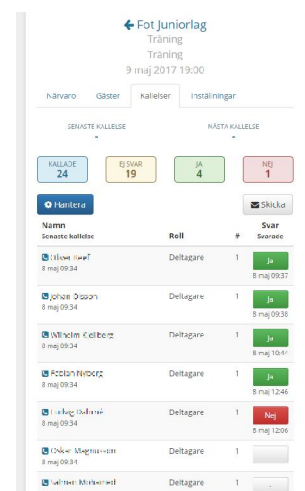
Fot Juniorlag
Träning
Träning
9 maj 2017 19:00

Närvaro | Gäster | Kallelser | Inställningar

SENASTE KALLELSE
-

NÄSTA KALLELSE
-

KALLADE 24 | EJ SVAR 19 | JA 4 | NEJ 1

Hantera

Skicka

| Namn Senaste kallelse | Roll | # | Svar Svarade |
|---|---|---|---|
| Oliver Asef 8 maj 09:34 | Deltagare | 1 | Ja 8 maj 09:37 |
| Johan Olsson 8 maj 09:34 | Deltagare | 1 | Ja 8 maj 09:38 |
| Wilhelm Kjellberg 8 maj 09:34 | Deltagare | 1 | Ja 8 maj 10:4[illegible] |
| Fabian Nyberg 8 maj 09:34 | Deltagare | 1 | Ja 8 maj 12:46 |
| Ludvig Dahlmé 8 maj 09:34 | Deltagare | 1 | Nej 8 maj 12:06 |
| Oskar Magnusson 8 maj 09:34 | Deltagare | 1 | |
| Salman Mohamed | Deltagare | 1 | |